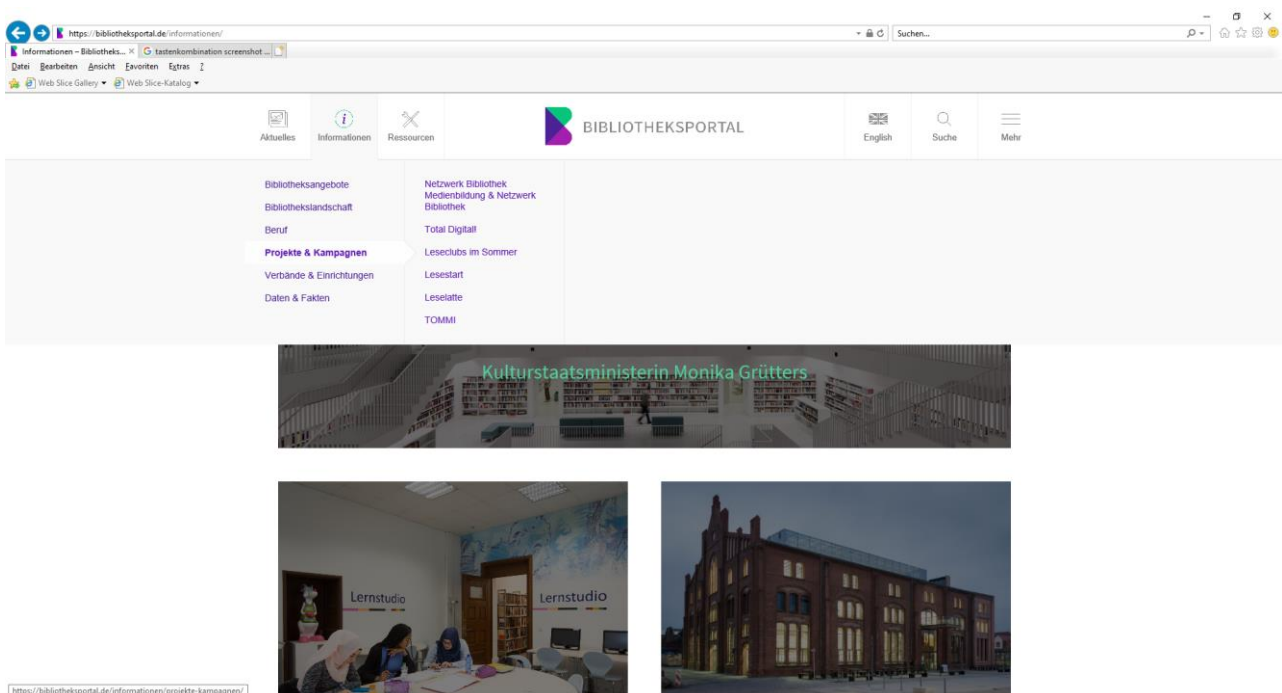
https://bibliotheksportal.de/informationen/
Suchen...
Informationen – Bibliotheks... ×
tastenkombination screenshot ...
Datei Bearbeiten Ansicht Favoriten Extras ?
Web Slice Gallery ▾ Web Slice-Katalog ▾

Aktuelles
Informationen
Ressourcen
BIBLIOTHEKSPORTAL
English
Suche
Mehr

Bibliotheksangebote
Bibliothekslandschaft
Beruf
Projekte & Kampagnen
Verbände & Einrichtungen
Daten & Fakten

Netzwerk Bibliothek Medienbildung & Netzwerk Bibliothek
Total Digital!
Leseclubs im Sommer
Lesestart
Leselatte
TOMMI

Kulturstaatsministerin Monika Grütters

Lernstudio
Lernstudio

https://bibliotheksportal.de/informationen/projekte-kampagnen/